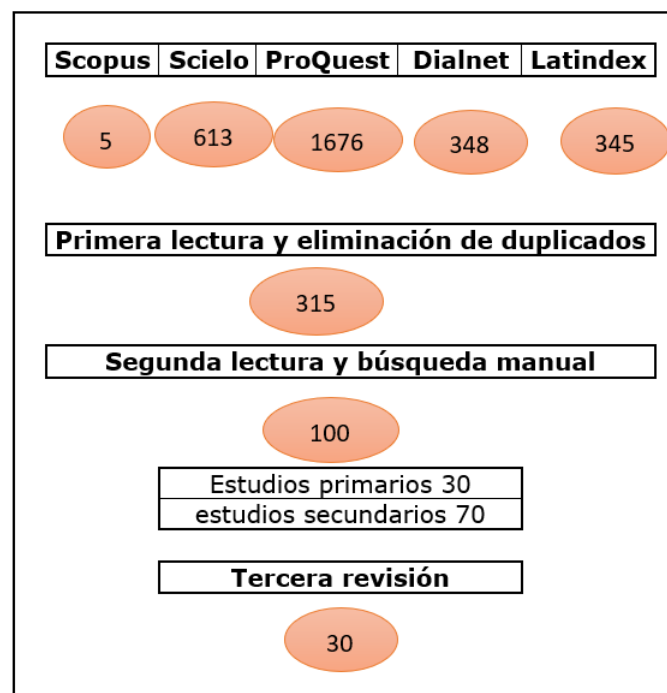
| Scopus | Scielo | ProQuest | Dialnet | Latindex |
|---|---|---|---|---|

5 613 1676 348 345

Primera lectura y eliminación de duplicados

315

Segunda lectura y búsqueda manual

100

| Estudios primarios 30 |
|---|
| estudios secundarios 70 |

Tercera revisión

30